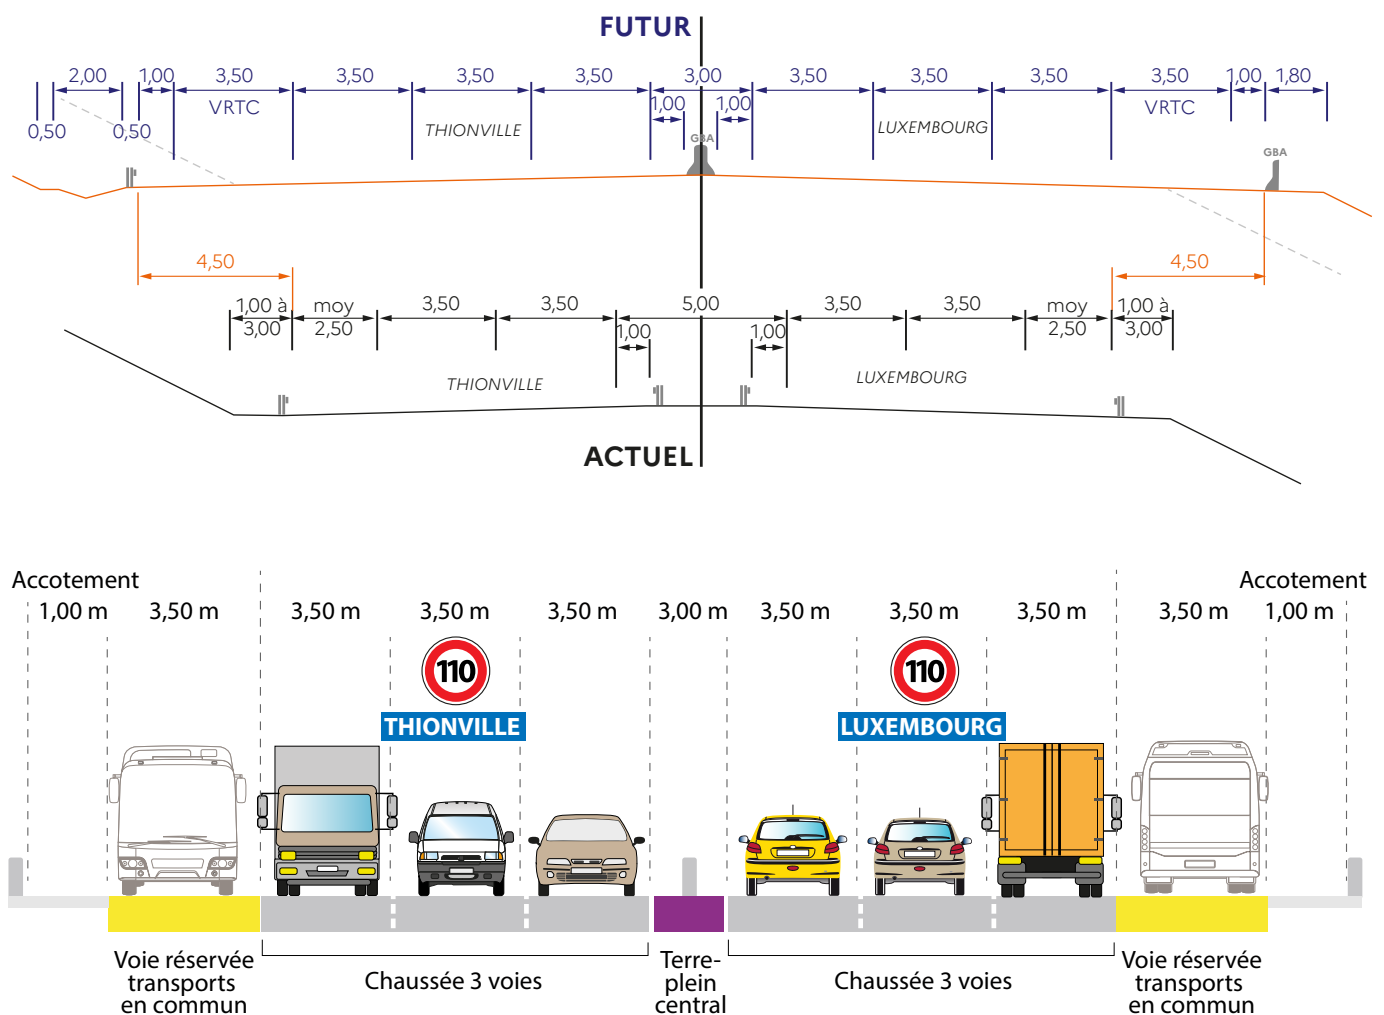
FUTUR

0,50 2,00 1,00 0,50 3,50 VRTC 3,50 3,50 THIONVILLE 3,50 3,00 1,00 1,00 GBA 3,50 3,50 LUXEMBOURG 3,50 3,50 VRTC 1,00 1,80 GBA

4,50 4,50

1,00 à 3,00 moy 2,50 3,50 3,50 5,00 1,00 1,00 3,50 3,50 moy 2,50 1,00 à 3,00

THIONVILLE LUXEMBOURG

ACTUEL

Accotement Accotement
1,00 m 3,50 m 3,50 m 3,50 m 3,50 m 3,00 m 3,50 m 3,50 m 3,50 m 3,50 m 1,00 m

110 THIONVILLE 110 LUXEMBOURG

Voie réservée transports en commun

Chaussée 3 voies

Terre-plein central

Chaussée 3 voies

Voie réservée transports en commun